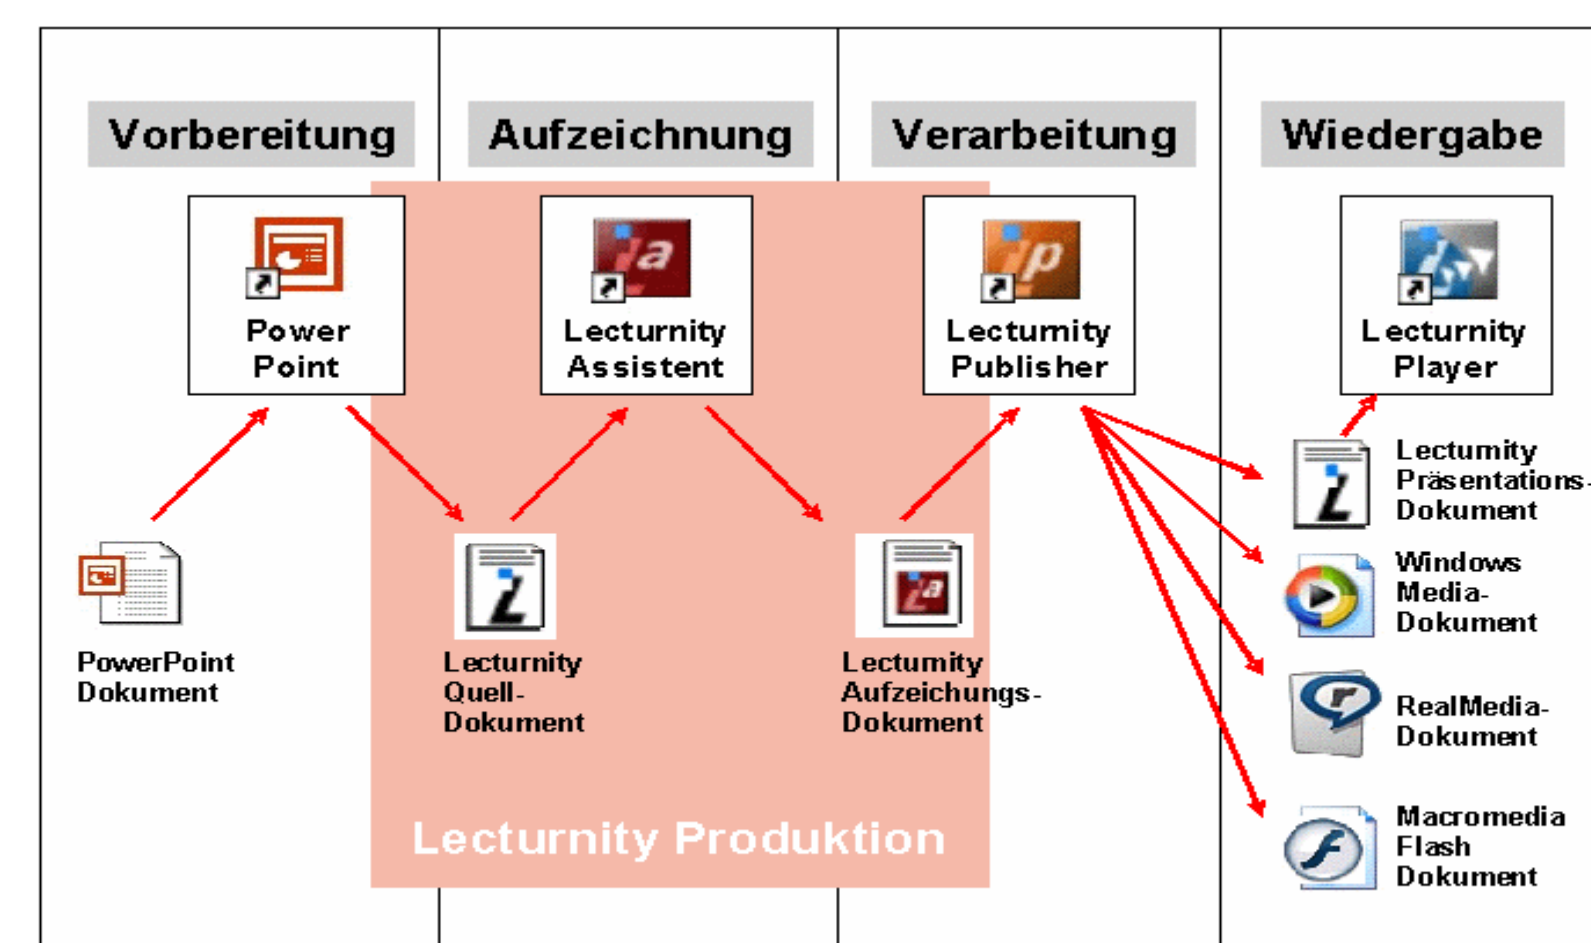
Vorbereitung

Aufzeichnung

Verarbeitung

Wiedergabe

Power Point

Lecturnity Assistent

Lecturnity Publisher

Lecturnity Player

PowerPoint Dokument

Lecturnity Quell-Dokument

Lecturnity Aufzeichungs-Dokument

Lecturnity Präsentations-Dokument

Windows Media-Dokument

RealMedia-Dokument

Macromedia Flash Dokument

Lecturnity Produktion